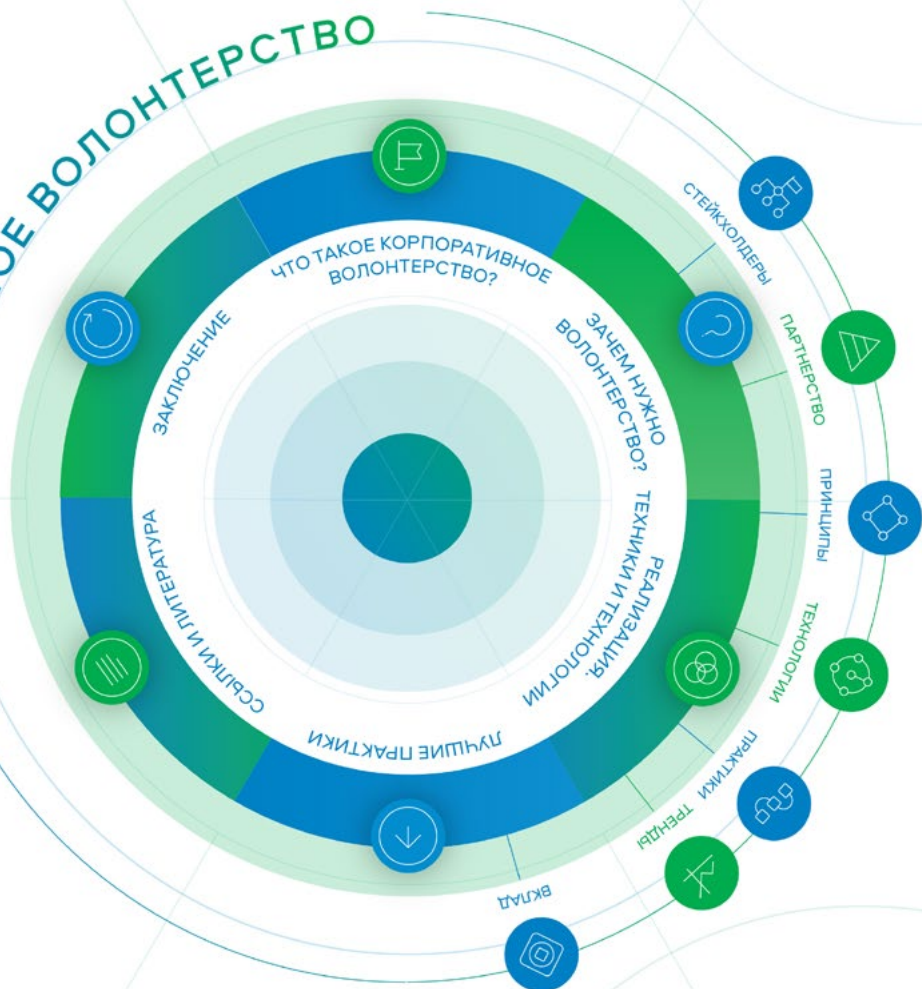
ОЕ ВОЛОНТЕРСТВО

ЧТО ТАКОЕ КОРПОРАТИВНОЕ ВОЛОНТЕРСТВО?

ЗАЧЕМ НУЖНО ВОЛОНТЕРСТВО?

РЕАЛИЗАЦИЯ. ТЕХНИКИ И ТЕХНОЛОГИИ

ЛУЧШИЕ ПРАКТИКИ

ССЫЛКИ И ЛИТЕРАТУРА

ЗАКЛЮЧЕНИЕ

СТЕЙКХОЛДЕРЫ

ПАРТНЕРСТВО

ПРИНЦИПЫ

ТЕХНОЛОГИИ

ПРАКТИКИ

ТРЕНДЫ

ВКЛАД